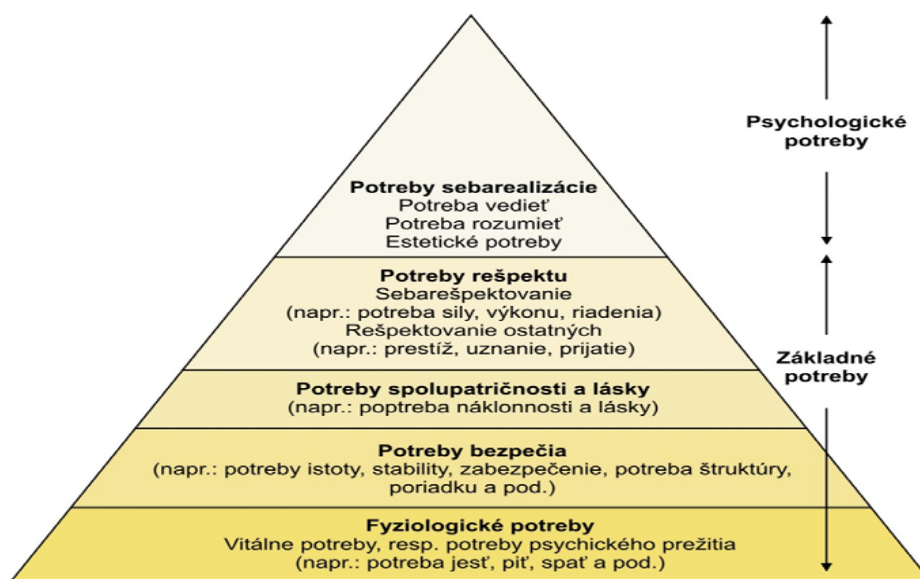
Psychologické potreby

Potreby sebarealizácie
Potreba vedieť
Potreba rozumieť
Estetické potreby

Potreby rešpektu
Sebarešpektovanie
(napr.: potreba sily, výkonu, riadenia)
Rešpektovanie ostatných
(napr.: prestíž, uznanie, prijatie)

Základné potreby

Potreby spolupatričnosti a lásky
(napr.: poptreba náklonnosti a lásky)

Potreby bezpečia
(napr.: potreby istoty, stability, zabezpečenie, potreba štruktúry, poriadku a pod.)

Fyziologické potreby
Vitálne potreby, resp. potreby psychického prežitia
(napr.: potreba jesť, piť, spať a pod.)